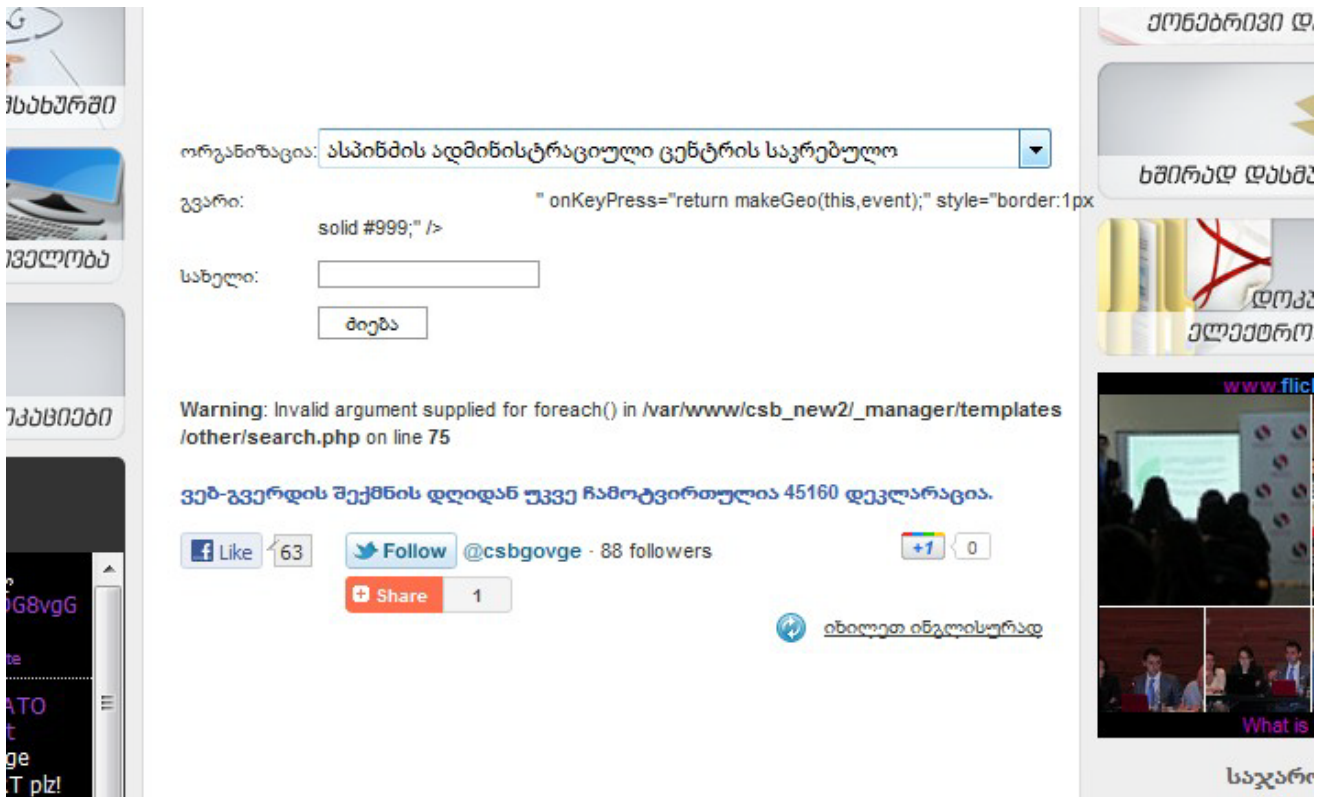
ᲡᲐᲮᲣᲠᲨᲘ

ᲕᲔᲚᲝᲑᲐ

ᲙᲐᲪᲘᲔᲑᲘ

G8vgG

te

ATO
t
ge
T plz!

ᲥᲝᲜᲔᲑᲠᲘᲕᲘ Დ

ᲮᲨᲘᲠᲐᲓ ᲓᲐᲡᲛ

ᲓᲝᲙ
ᲔᲚᲔᲥᲢᲠᲝ

www.flic

What is

საჯარ

ორგანიზაცია: ასპინძის ადმინისტრაციული ცენტრის საკრებულო

გვარი: " onKeyPress="return makeGeo(this,event);" style="border:1px solid #999;" />

სახელი:

ძიება

**Warning**: Invalid argument supplied for foreach() in **/var/www/csb_new2/_manager/templates/other/search.php** on line **75**

ვებ-გვერდის შექმნის დღიდან უკვე ჩამოტვირთულია 45160 დეკლარაცია.

Like 63

Follow @csbgovge · 88 followers

+1 0

Share 1

იხილეთ ინგლისურად